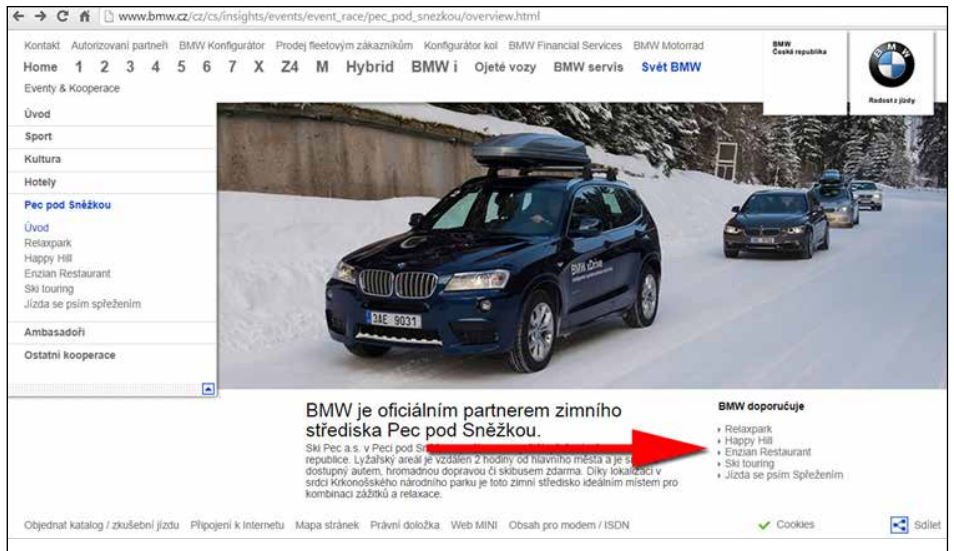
www.bmw.cz/cz/cs/insights/events/event_race/pec_pod_snezkou/overview.html

Kontakt Autorizovaní partneři BMW Konfigurátor Prodej fleetovým zákazníkům Konfigurátor kol BMW Financial Services BMW Motorrad

Home 1 2 3 4 5 6 7 X Z4 M Hybrid BMW i Ojeté vozy BMW servis Svět BMW

BMW Česká republika

Radost z jízdy

Eventy & Kooperace

Úvod
Sport
Kultura
Hotely
Pec pod Sněžkou
Úvod
Relaxpark
Happy Hill
Enzian Restaurant
Ski touring
Jízda se psím spřežením
Ambasadoři
Ostatní kooperace

3AE 9031

BMW je oficiálním partnerem zimního střediska Pec pod Sněžkou.

Ski Pec a.s. v Peci pod Sn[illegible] republice. Lyžařský areál je vzdálen 2 hodiny od hlavního města a je s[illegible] dostupný autem, hromadnou dopravou či skibusem zdarma. Díky lokalizaci v srdci Krkonošského národního parku je toto zimní středisko ideálním místem pro kombinaci zážitků a relaxace.

BMW doporučuje

Relaxpark
Happy Hill
Enzian Restaurant
Ski touring
Jízda se psím spřežením

Objednat katalog / zkušební jízdu Připojení k Internetu Mapa stránek Právní doložka Web MINI Obsah pro modem / ISDN Cookies Sdílet